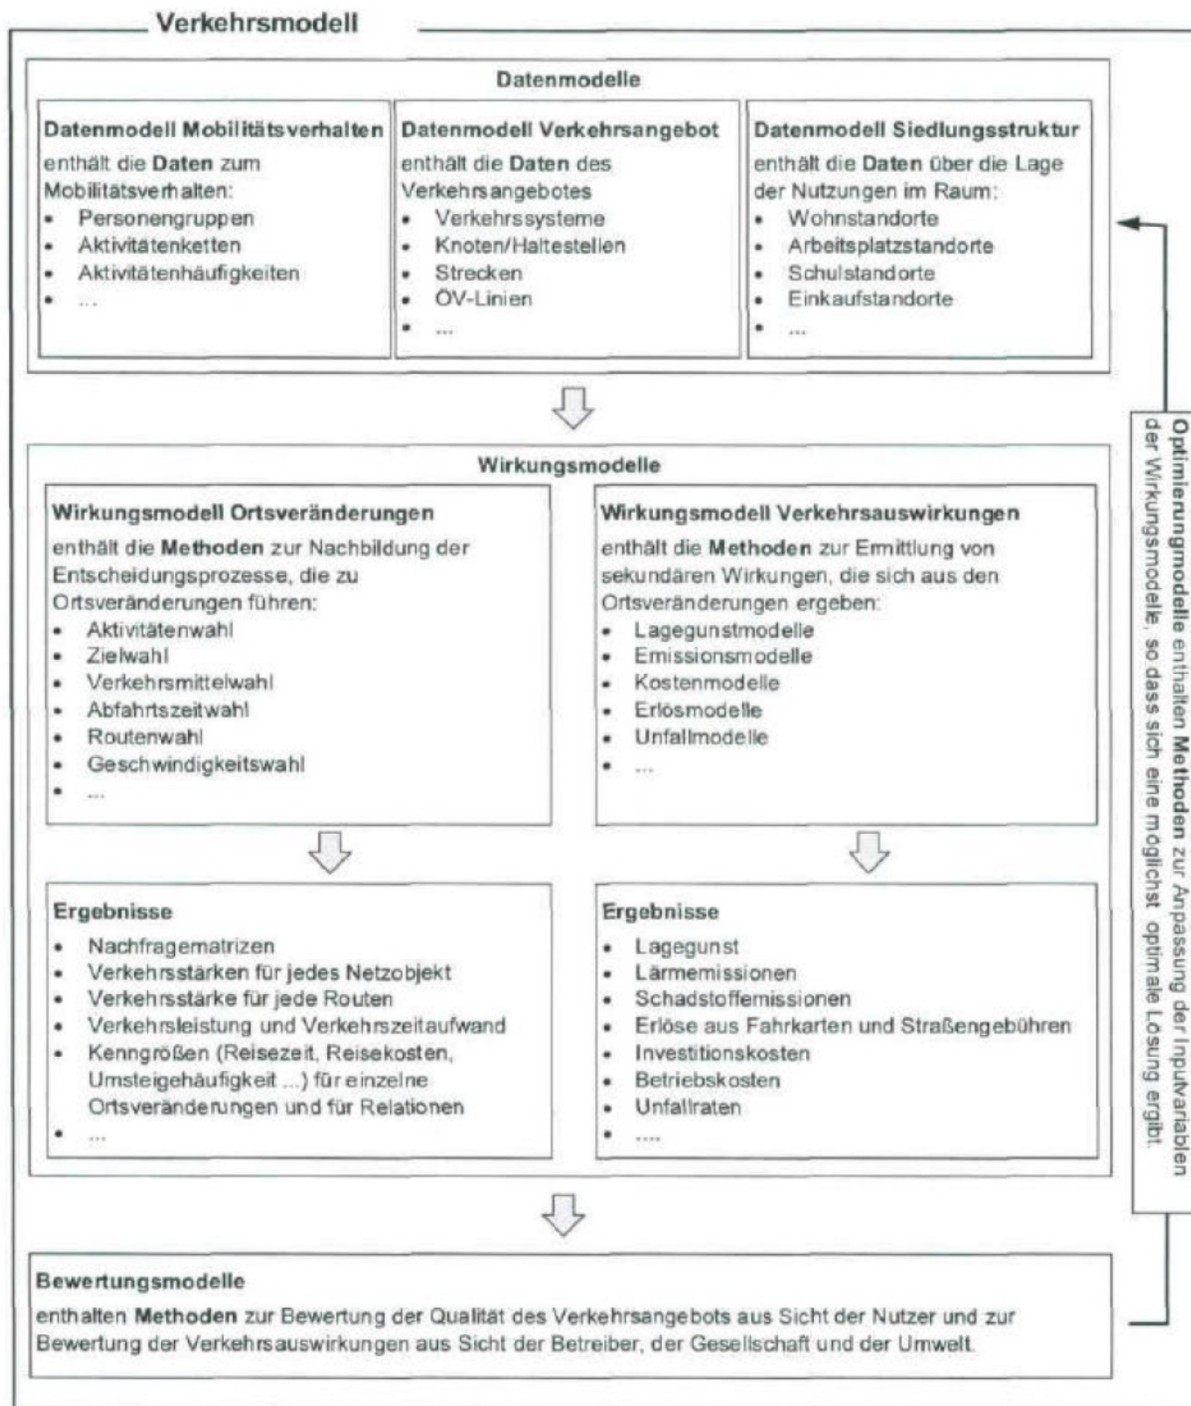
Verkehrsmodell

Datenmodelle

Datenmodell Mobilitätsverhalten
enthält die Daten zum Mobilitätsverhalten:
- Personengruppen
- Aktivitätenketten
- Aktivitätenhäufigkeiten
- ...

Datenmodell Verkehrsangebot
enthält die Daten des Verkehrsangebotes
- Verkehrssysteme
- Knoten/Haltestellen
- Strecken
- ÖV-Linien
- ...

Datenmodell Siedlungsstruktur
enthält die Daten über die Lage der Nutzungen im Raum:
- Wohnstandorte
- Arbeitsplatzstandorte
- Schulstandorte
- Einkaufstandorte
- ...

Wirkungsmodelle

Wirkungsmodell Ortsveränderungen
enthält die Methoden zur Nachbildung der Entscheidungsprozesse, die zu Ortsveränderungen führen:
- Aktivitätenwahl
- Zielwahl
- Verkehrsmittelwahl
- Abfahrtszeitwahl
- Routenwahl
- Geschwindigkeitswahl
- ...

Wirkungsmodell Verkehrsauswirkungen
enthält die Methoden zur Ermittlung von sekundären Wirkungen, die sich aus den Ortsveränderungen ergeben:
- Lagegunstmodelle
- Emissionsmodelle
- Kostenmodelle
- Erlösmodelle
- Unfallmodelle
- ...

Ergebnisse
- Nachfragematrizen
- Verkehrsstärken für jedes Netzobjekt
- Verkehrsstärke für jede Routen
- Verkehrsleistung und Verkehrszeitaufwand
- Kenngrößen (Reisezeit, Reisekosten, Umsteigehäufigkeit ...) für einzelne Ortsveränderungen und für Relationen
- ...

Ergebnisse
- Lagegunst
- Lärmemissionen
- Schadstoffemissionen
- Erlöse aus Fahrkarten und Straßengebühren
- Investitionskosten
- Betriebskosten
- Unfallraten
- ....

Bewertungsmodelle
enthalten Methoden zur Bewertung der Qualität des Verkehrsangebots aus Sicht der Nutzer und zur Bewertung der Verkehrsauswirkungen aus Sicht der Betreiber, der Gesellschaft und der Umwelt.

Optimierungmodelle enthalten Methoden zur Anpassung der Inputvariablen der Wirkungsmodelle, so dass sich eine möglichst optimale Lösung ergibt.